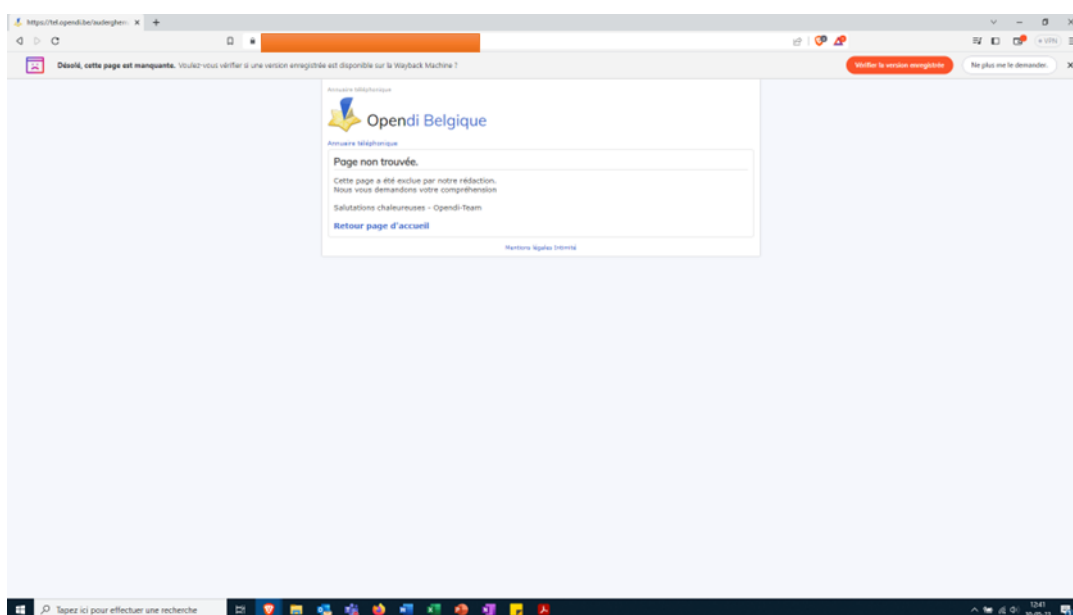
https://tel.opendi.be/audeghem ×

Désolé, cette page est manquante. Voulez-vous vérifier si une version enregistrée est disponible sur la Wayback Machine ?

Vérifier la version enregistrée

Ne plus me le demander.

VPN

Annuaire téléphonique

Opendi Belgique

Annuaire téléphonique

Page non trouvée.

Cette page a été exclue par notre rédaction.
Nous vous demandons votre compréhension

Salutations chaleureuses - Opendi-Team

Retour page d'accueil

Mentions légales Intimité

Tapez ici pour effectuer une recherche

12:41